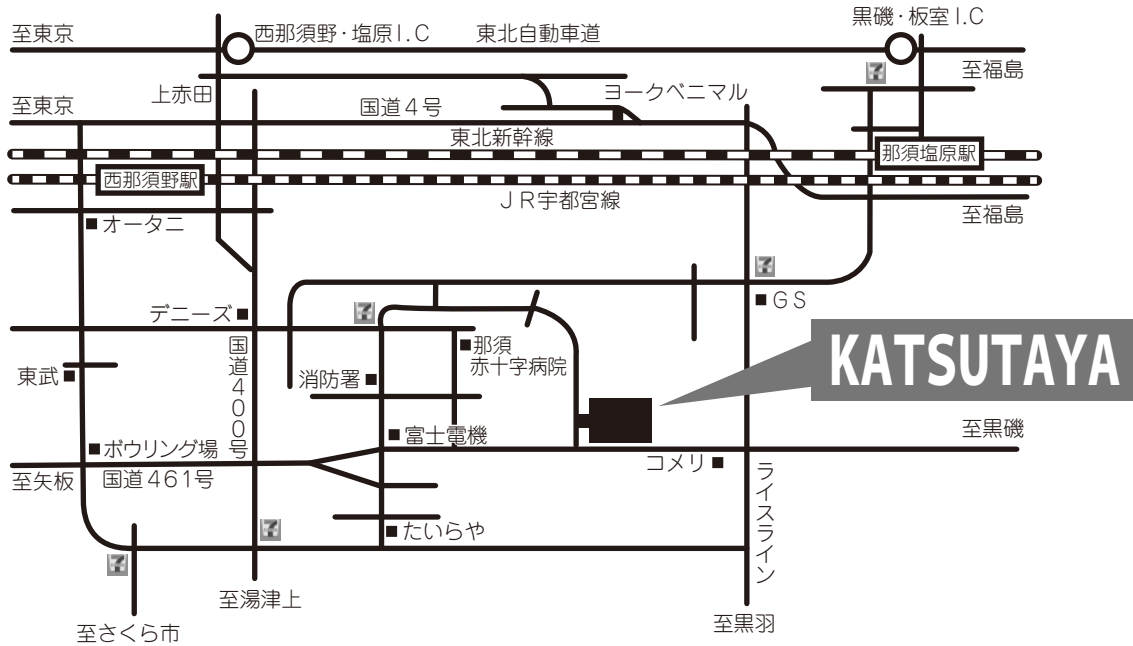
至東京

西那須野・塩原I.C

東北自動車道

黒磯・板室I.C

至福島

上赤田

ヨークベニマル

至東京

国道4号

東北新幹線

那須塩原駅

西那須野駅

JR宇都宮線

至福島

■オータニ

■GS

デニーズ■

KATSUTAYA

国道400号

■那須赤十字病院

東武■

消防署■

■富士電機

至黒磯

■ボウリング場

コメリ■

至矢板

国道461号

ライスライン

■たいらや

至湯津上

至さくら市

至黒羽